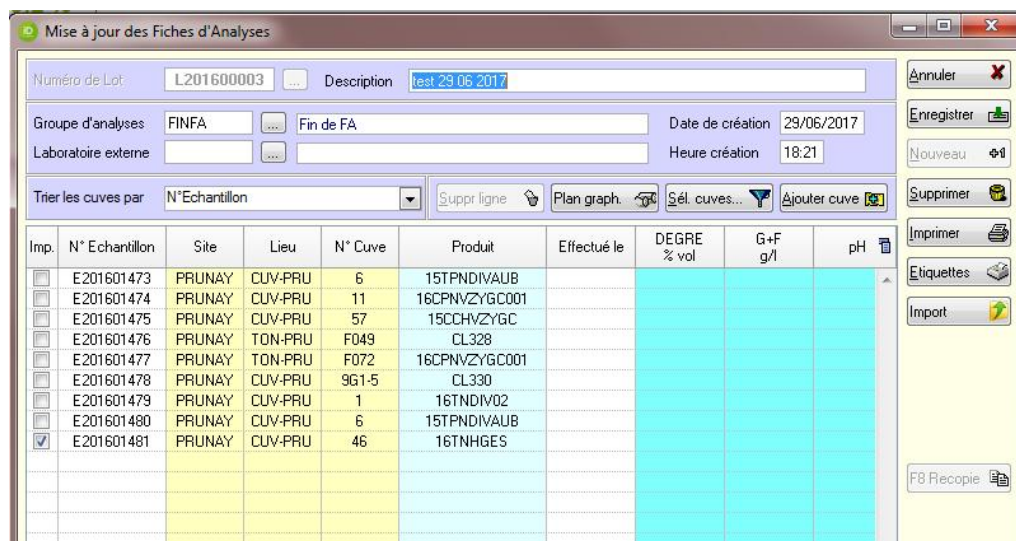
Mise à jour des Fiches d'Analyses

Numéro de Lot L201600003 ... Description test 29 06 2017

Groupe d'analyses FINFA ... Fin de FA Date de création 29/06/2017

Laboratoire externe ... Heure création 18:21

Trier les cuves par N°Echantillon

Suppr ligne Plan graph. Sél. cuves... Ajouter cuve

| Imp. | N° Echantillon | Site | Lieu | N° Cuve | Produit | Effectué le | DEGRE % vol | G+F g/l | pH |
|---|---|---|---|---|---|---|---|---|---|
| | E201601473 | PRUNAY | CUV-PRU | 6 | 15TPNDIVAUB | | | | |
| | E201601474 | PRUNAY | CUV-PRU | 11 | 16CPNVZYGC001 | | | | |
| | E201601475 | PRUNAY | CUV-PRU | 57 | 15CCHVZYGC | | | | |
| | E201601476 | PRUNAY | TON-PRU | F049 | CL328 | | | | |
| | E201601477 | PRUNAY | TON-PRU | F072 | 16CPNVZYGC001 | | | | |
| | E201601478 | PRUNAY | CUV-PRU | 9G1-5 | CL330 | | | | |
| | E201601479 | PRUNAY | CUV-PRU | 1 | 16TNDIV02 | | | | |
| | E201601480 | PRUNAY | CUV-PRU | 6 | 15TPNDIVAUB | | | | |
| ☑ | E201601481 | PRUNAY | CUV-PRU | 46 | 16TNHGES | | | | |

Annuler
Enregistrer
Nouveau
Supprimer
Imprimer
Etiquettes
Import
F8 Recopie